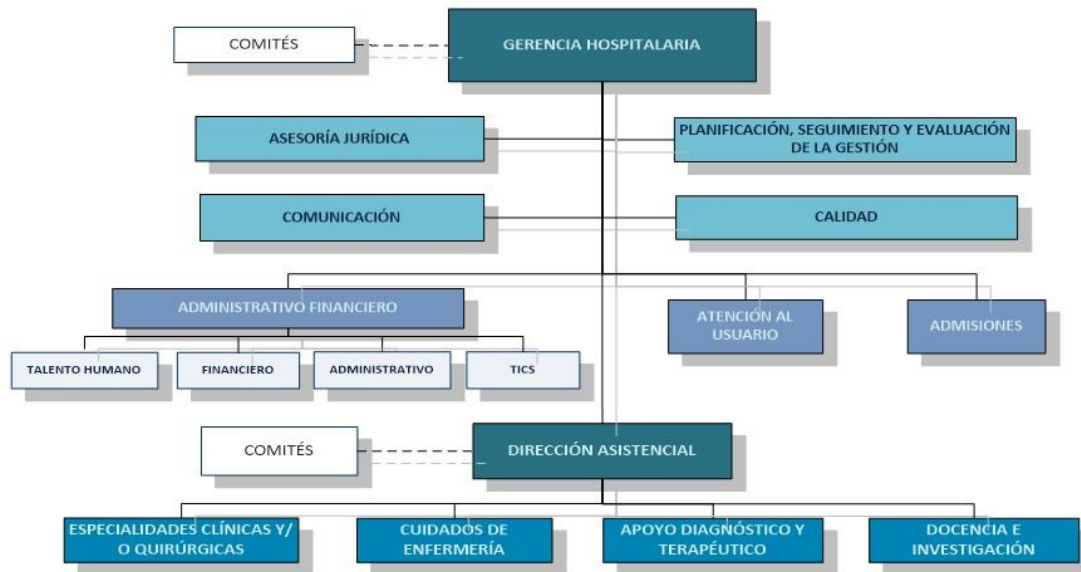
COMITÉS

GERENCIA HOSPITALARIA

ASESORÍA JURÍDICA

PLANIFICACIÓN, SEGUIMIENTO Y EVALUACIÓN DE LA GESTIÓN

COMUNICACIÓN

CALIDAD

ADMINISTRATIVO FINANCIERO

ATENCIÓN AL USUARIO

ADMISIONES

TALENTO HUMANO

FINANCIERO

ADMINISTRATIVO

TICS

COMITÉS

DIRECCIÓN ASISTENCIAL

ESPECIALIDADES CLÍNICAS Y/ O QUIRÚRGICAS

CUIDADOS DE ENFERMERÍA

APOYO DIAGNÓSTICO Y TERAPÉUTICO

DOCENCIA E INVESTIGACIÓN